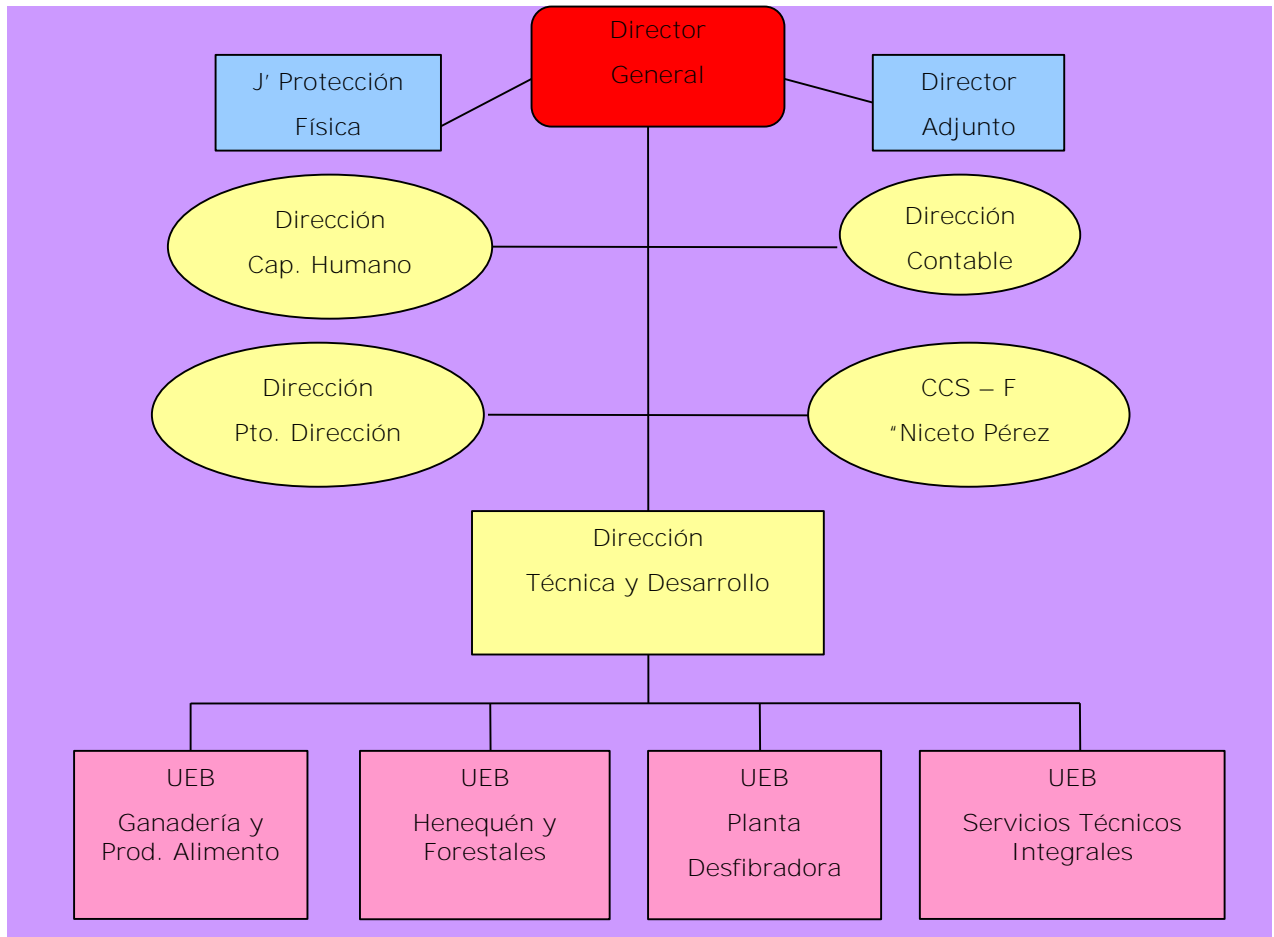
Director General

J' Protección Física

Director Adjunto

Dirección Cap. Humano

Dirección Contable

Dirección Pto. Dirección

CCS – F "Niceto Pérez

Dirección Técnica y Desarrollo

UEB Ganadería y Prod. Alimento

UEB Henequén y Forestales

UEB Planta Desfibradora

UEB Servicios Técnicos Integrales